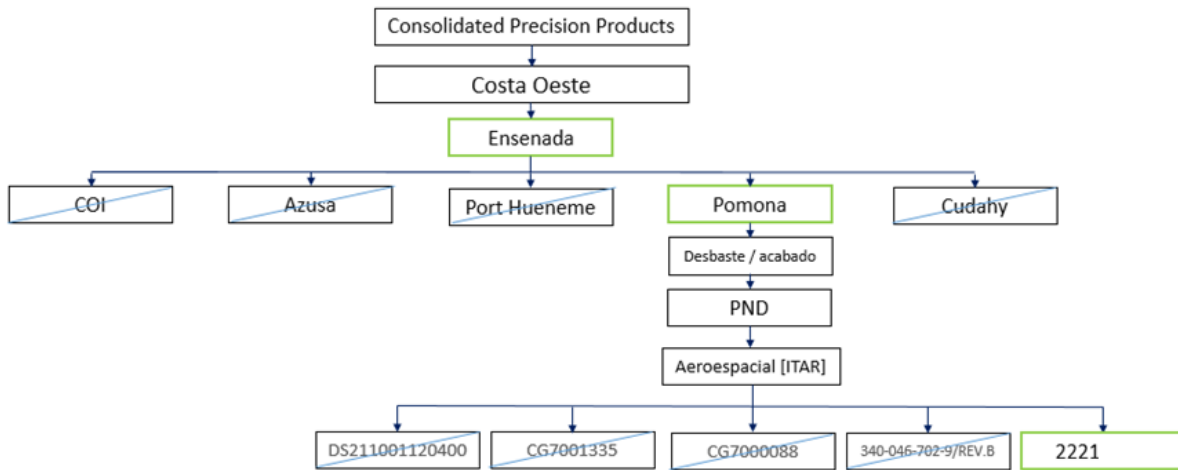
Consolidated Precision Products

Costa Oeste

Ensenada

COI

Azusa

Port Hueneme

Pomona

Cudahy

Desbaste / acabado

PND

Aeroespacial [ITAR]

DS211001120400

CG7001335

CG7000088

340-046-702-9/REV.B

2221